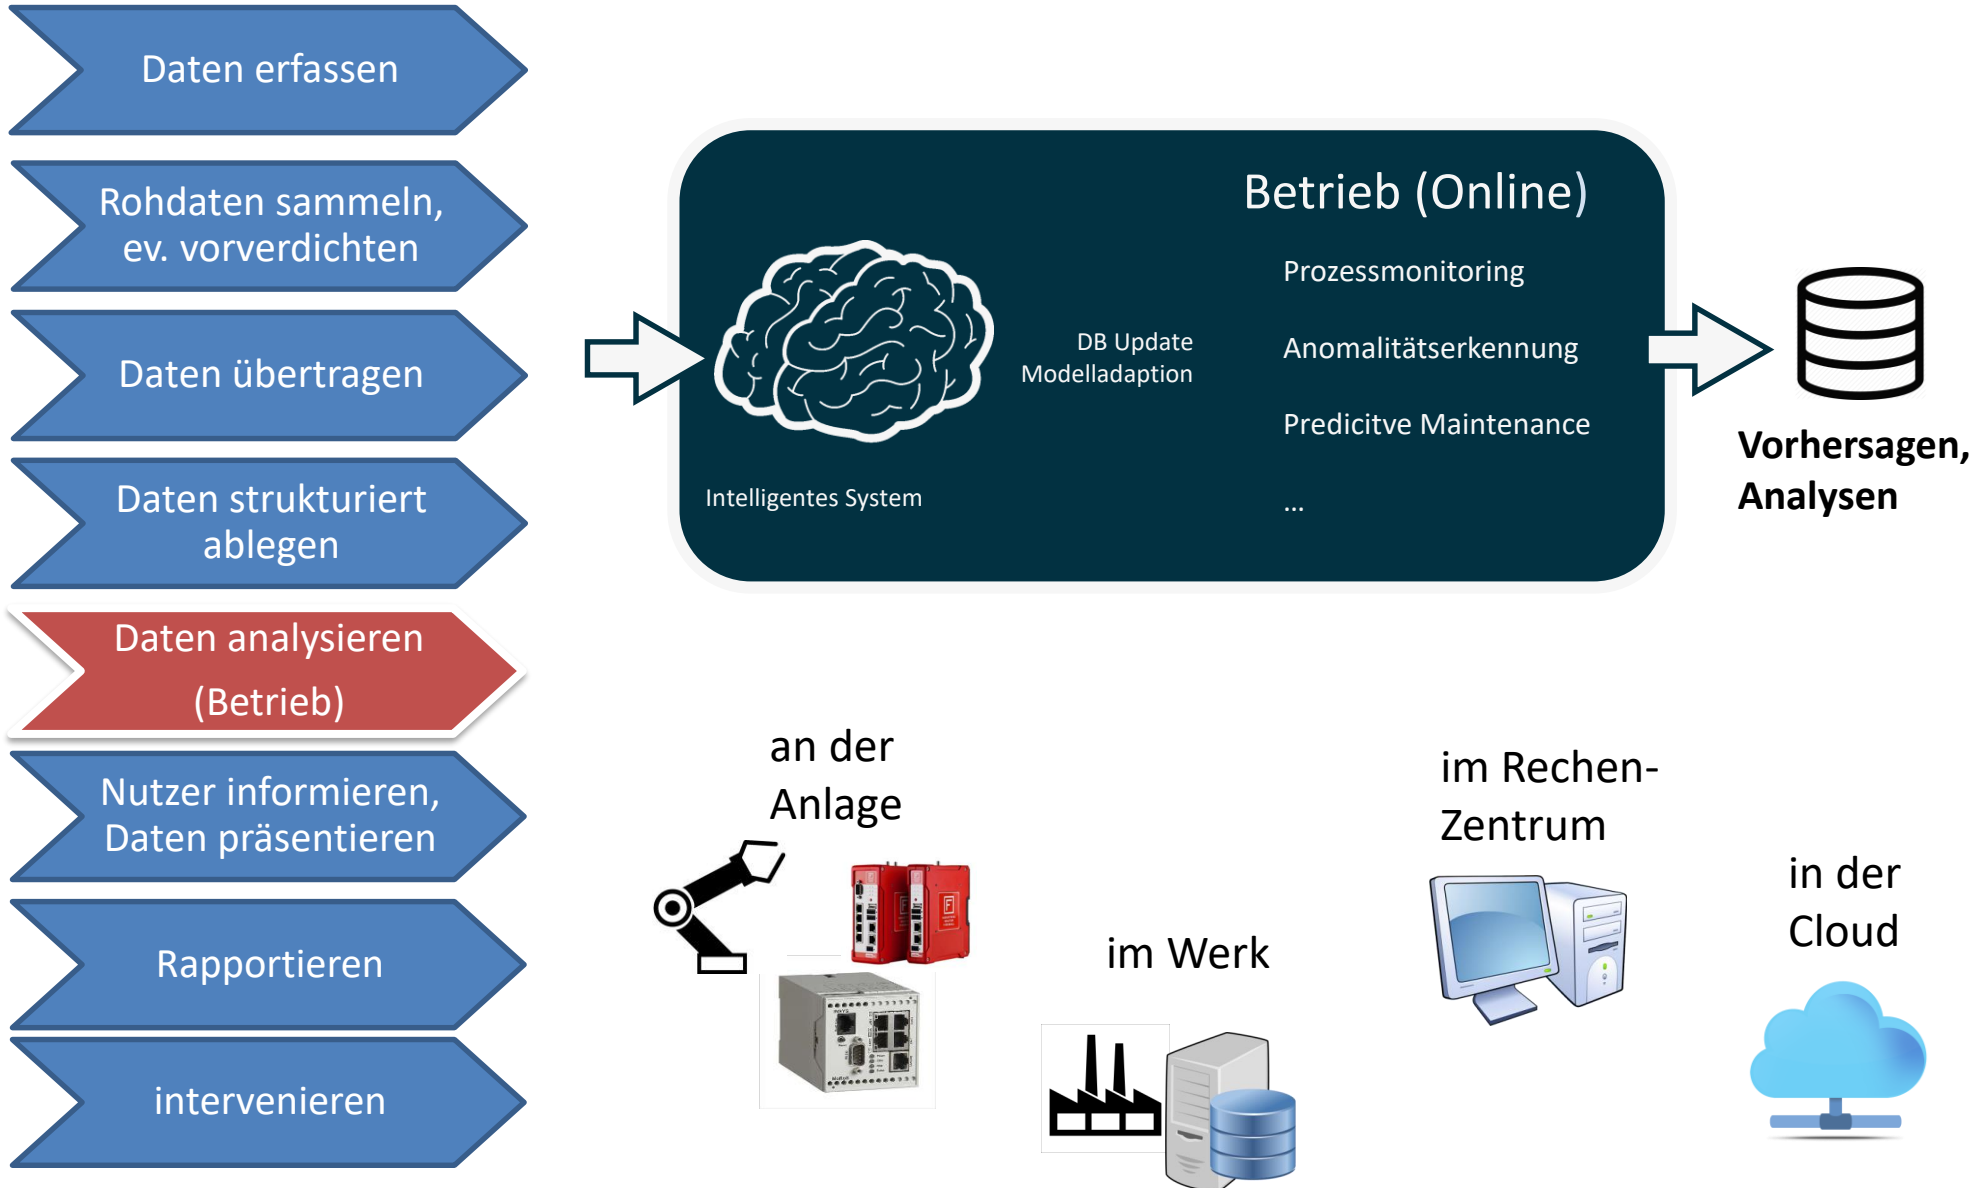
Daten erfassen

Rohdaten sammeln, ev. vorverdichten

Daten übertragen

Daten strukturiert ablegen

Daten analysieren (Betrieb)

Nutzer informieren, Daten präsentieren

Rapportieren

intervenieren

Betrieb (Online)

Prozessmonitoring

DB Update Modelladaption

Anomalitätserkennung

Predicitve Maintenance

Intelligentes System

...

Vorhersagen, Analysen

an der Anlage

im Werk

im Rechen-Zentrum

in der Cloud